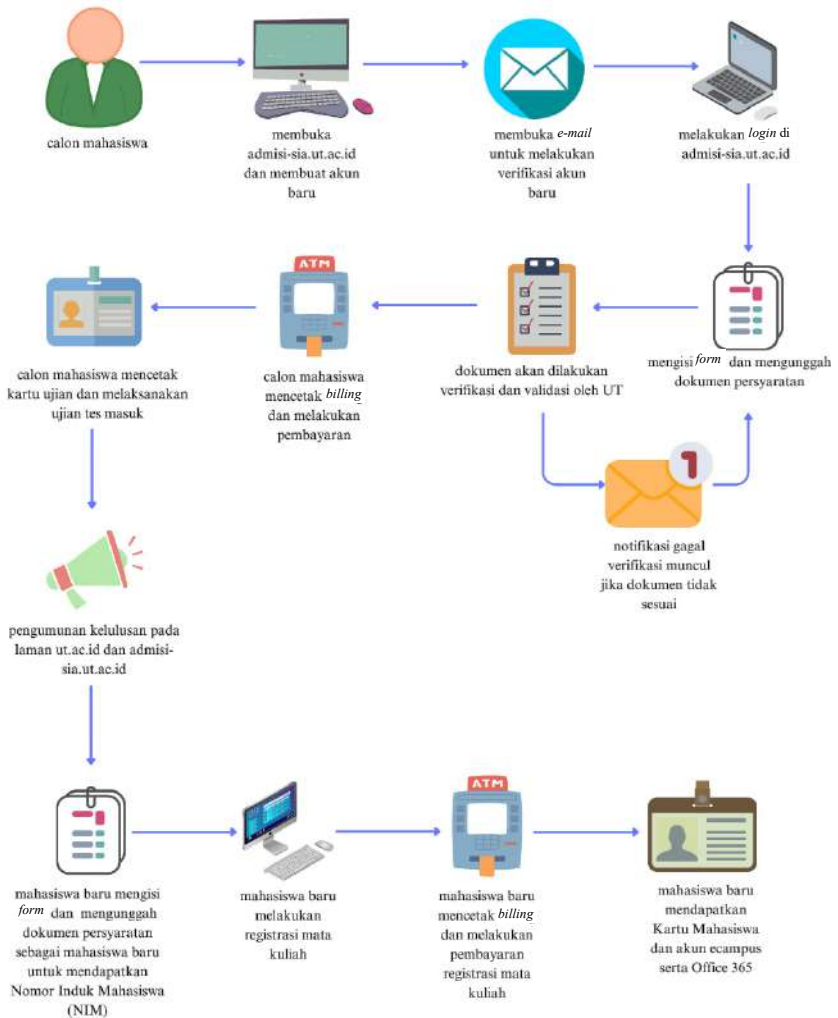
calon mahasiswa

membuka admisi-sia.ut.ac.id dan membuat akun baru

membuka e-mail untuk melakukan verifikasi akun baru

melakukan login di admisi-sia.ut.ac.id

mengisi form dan mengunggah dokumen persyaratan

dokumen akan dilakukan verifikasi dan validasi oleh UT

ATM

calon mahasiswa mencetak billing dan melakukan pembayaran

calon mahasiswa mencetak kartu ujian dan melaksanakan ujian tes masuk

1

notifikasi gagal verifikasi muncul jika dokumen tidak sesuai

pengumunan kelulusan pada laman ut.ac.id dan admisi-sia.ut.ac.id

mahasiswa baru mengisi form dan mengunggah dokumen persyaratan sebagai mahasiswa baru untuk mendapatkan Nomor Induk Mahasiswa (NIM)

mahasiswa baru melakukan registrasi mata kuliah

ATM

mahasiswa baru mencetak billing dan melakukan pembayaran registrasi mata kuliah

mahasiswa baru mendapatkan Kartu Mahasiswa dan akun ecampus serta Office 365